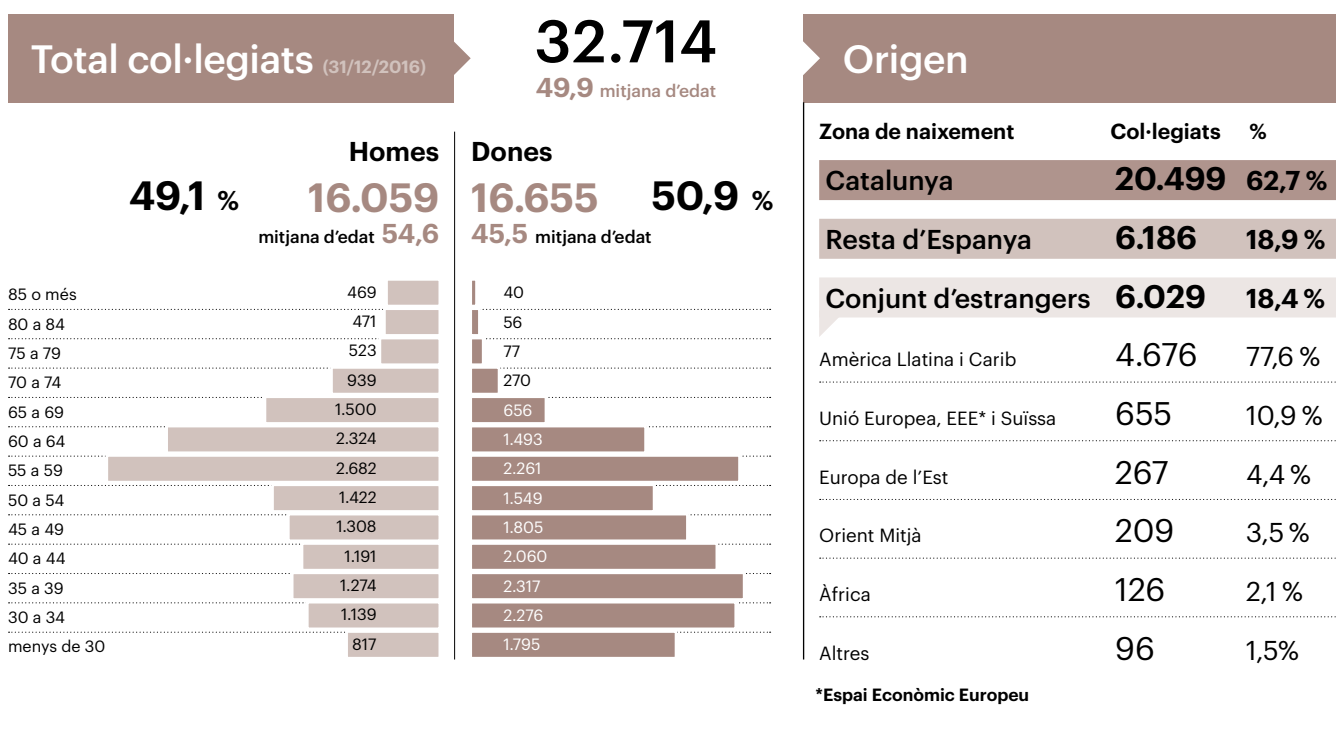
Total col·legiats (31/12/2016)

32.714
49,9 mitjana d'edat

Homes
49,1 % 16.059
mitjana d'edat 54,6

Dones
16.655 50,9 %
45,5 mitjana d'edat

| | Homes | Dones |
|---|---|---|
| 85 o més | 469 | 40 |
| 80 a 84 | 471 | 56 |
| 75 a 79 | 523 | 77 |
| 70 a 74 | 939 | 270 |
| 65 a 69 | 1.500 | 656 |
| 60 a 64 | 2.324 | 1.493 |
| 55 a 59 | 2.682 | 2.261 |
| 50 a 54 | 1.422 | 1.549 |
| 45 a 49 | 1.308 | 1.805 |
| 40 a 44 | 1.191 | 2.060 |
| 35 a 39 | 1.274 | 2.317 |
| 30 a 34 | 1.139 | 2.276 |
| menys de 30 | 817 | 1.795 |

Origen

| Zona de naixement | Col·legiats | % |
|---|---|---|
| Catalunya | 20.499 | 62,7 % |
| Resta d'Espanya | 6.186 | 18,9 % |
| Conjunt d'estrangers | 6.029 | 18,4 % |
| Amèrica Llatina i Carib | 4.676 | 77,6 % |
| Unió Europea, EEE* i Suïssa | 655 | 10,9 % |
| Europa de l'Est | 267 | 4,4 % |
| Orient Mitjà | 209 | 3,5 % |
| Àfrica | 126 | 2,1 % |
| Altres | 96 | 1,5% |

*Espai Econòmic Europeu